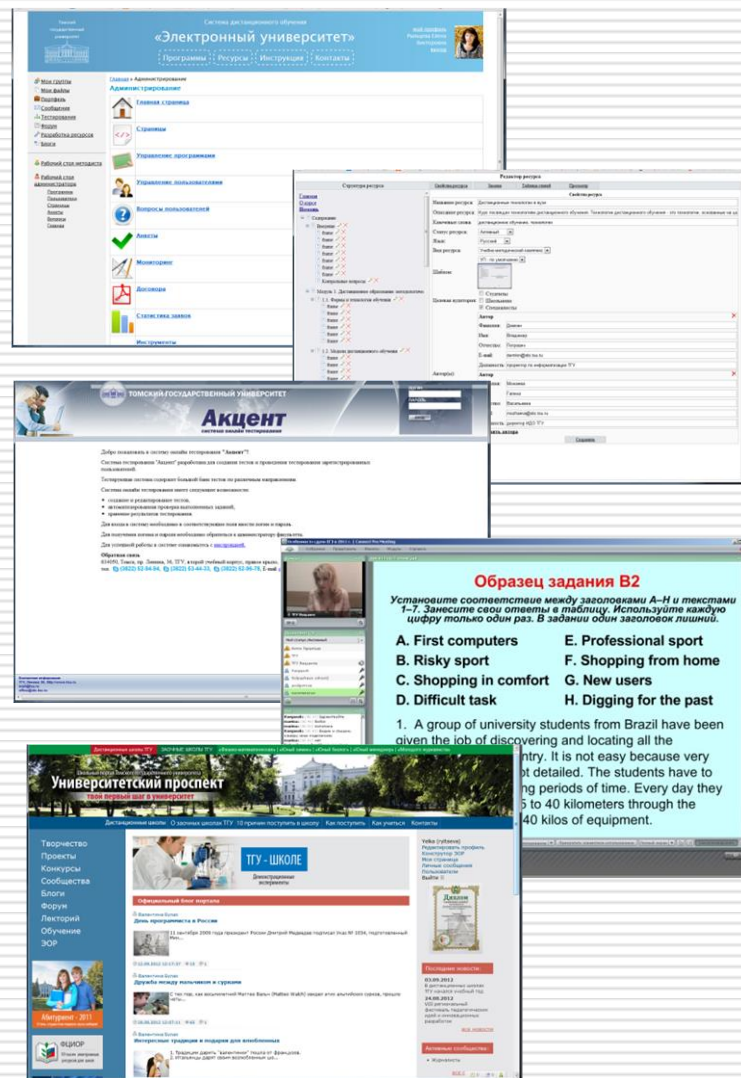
Система дистанционного обучения
«Электронный университет»
Программы | Ресурсы | Инструкция | Контакты

Мои группы
Мои файлы
Портфель
Сообщения
Тестирование
Форум
Разработка ресурсов
Блоги
Рабочий стол методиста

Главная » Администрирование
Администрирование
Главная страница
Страницы
Управление программами
Управление пользователями
Вопросы пользователей
Анкеты
Мониторинг
Договоры
Статистика заявок
Инструменты

Редактор ресурса
Структура ресурса
Свойства ресурса
Название ресурса: Дистанционные технологии в вузе
Описание ресурса
Ключевые слова: дистанционное обучение, технологии
Статус ресурса: Активный
Язык: Русский
Вид ресурса: Учебно-методический комплекс
Шаблон
Целевая аудитория: Студенты, Школьники, Специалисты
Автор
Фамилия: Демкин
Имя: Владимир
Отчество: Петрович
E-mail
Должность
Автор(ы)
Автор
Фамилия: Мозгова
Имя: Галина
Отчество: Васильевна
Сохранить

ТОМСКИЙ ГОСУДАРСТВЕННЫЙ УНИВЕРСИТЕТ
Акцент
система онлайн тестирования

Добро пожаловать в систему онлайн тестирования "Акцент"!
Система тестирования "Акцент" разработана для создания тестов и проведения тестирования зарегистрированных пользователей.
Тестирование система содержит большой банк тестов по различным направлениям.
Система онлайн тестирования имеет следующие возможности:
создание и редактирование тестов,
автоматизированная проверка выполненных заданий,
хранение результатов тестирования.
Для входа в систему необходимо в соответствующих полях ввести логин и пароль.
Для получения логина и пароля необходимо обратиться к администратору факультета.
Для успешной работы в системе ознакомьтесь с инструкцией.
Обратная связь
634050, Томск, пр. Ленина, 36, ТГУ

Образец задания В2
Установите соответствие между заголовками А–Н и текстами 1–7. Занесите свои ответы в таблицу. Используйте каждую цифру только один раз. В задании один заголовок лишний.
A. First computers
B. Risky sport
C. Shopping in comfort
D. Difficult task
E. Professional sport
F. Shopping from home
G. New users
H. Digging for the past
1. A group of university students from Brazil have been given the job of discovering and locating all the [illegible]ntry. It is not easy because very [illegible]t detailed. The students have to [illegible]ng periods of time. Every day they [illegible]5 to 40 kilometers through the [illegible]40 kilos of equipment.

Университетский проспект
твой первый шаг в университет
Дистанционные школы | О заочных школах ТГУ | 10 причин поступить в ТГУ | Как поступить | Как учиться | Контакты
Творчество
Проекты
Конкурсы
Сообщества
Блоги
Форум
Лекторий
Обучение
ЭОР
ТГУ – ШКОЛЕ
Официальный блог портала
День программиста в России
Дружба между пальмами и сурками
Интересные традиции и подарки для влюбленных
Абитуриент - 2011
ФЦИОР
Последние новости
Активные сообщества